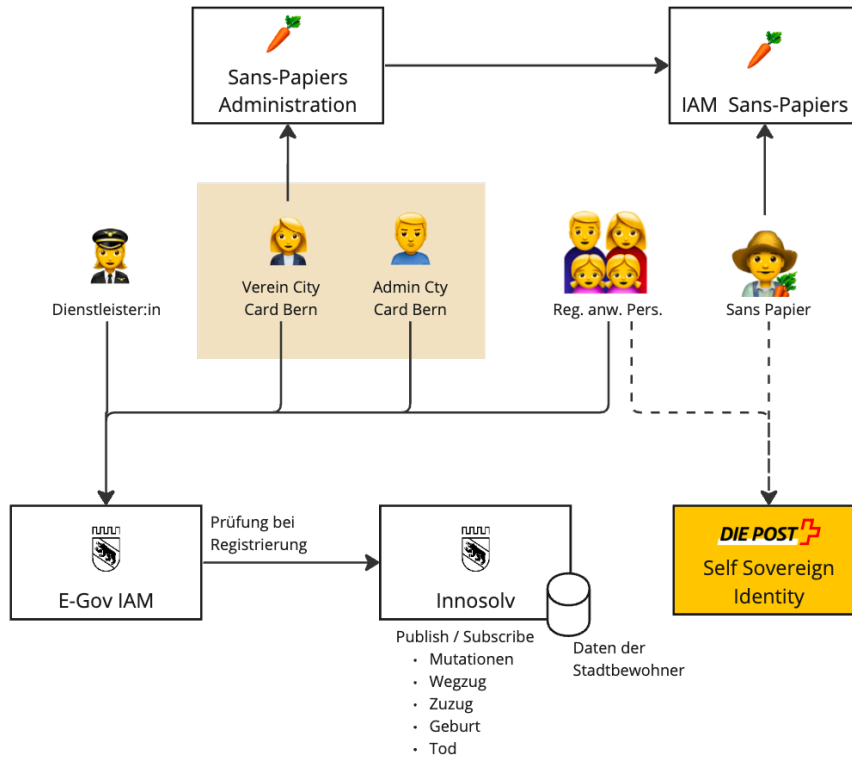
Sans-Papiers Administration

IAM Sans-Papiers

Dienstleister:in

Verein City Card Bern

Admin Cty Card Bern

Reg. anw. Pers.

Sans Papier

E-Gov IAM

Prüfung bei Registrierung

Innosolv

Daten der Stadtbewohner

Publish / Subscribe
• Mutationen
• Wegzug
• Zuzug
• Geburt
• Tod

DIE POST

Self Sovereign Identity